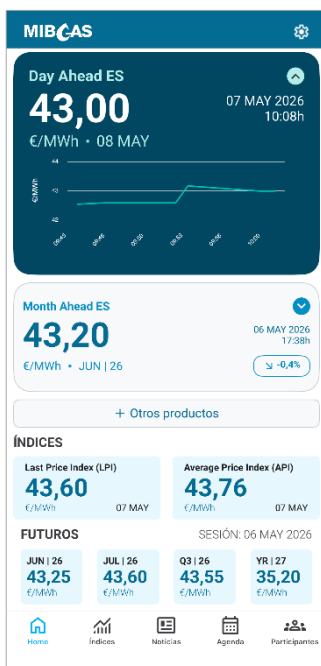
MIBGAS

Day Ahead ES
43,00
07 MAY 2026
10:08h
€/MWh • 08 MAY

44
43
42
€/MWh
09:43
09:46
09:50
09:52
09:56
10:00

Month Ahead ES
43,20
06 MAY 2026
17:38h
€/MWh • JUN | 26
-0,4%

+ Otros productos

ÍNDICES

Last Price Index (LPI)
43,60
€/MWh
07 MAY

Average Price Index (API)
43,76
€/MWh
07 MAY

FUTUROS
SESIÓN: 06 MAY 2026

JUN | 26
43,25
€/MWh

JUL | 26
43,60
€/MWh

Q3 | 26
43,55
€/MWh

YR | 27
35,20
€/MWh

Home
Índices
Noticias
Agenda
Participantes